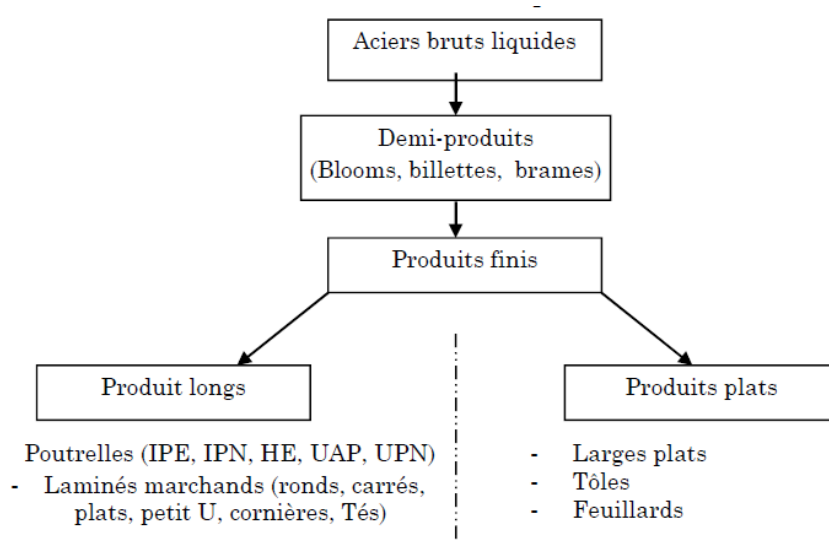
Aciers bruts liquides

Demi-produits
(Blooms, billettes, brames)

Produits finis

Produit longs

Produits plats

Poutrelles (IPE, IPN, HE, UAP, UPN)
- Laminés marchands (ronds, carrés, plats, petit U, cornières, Tés)

- Larges plats
- Tôles
- Feuillards